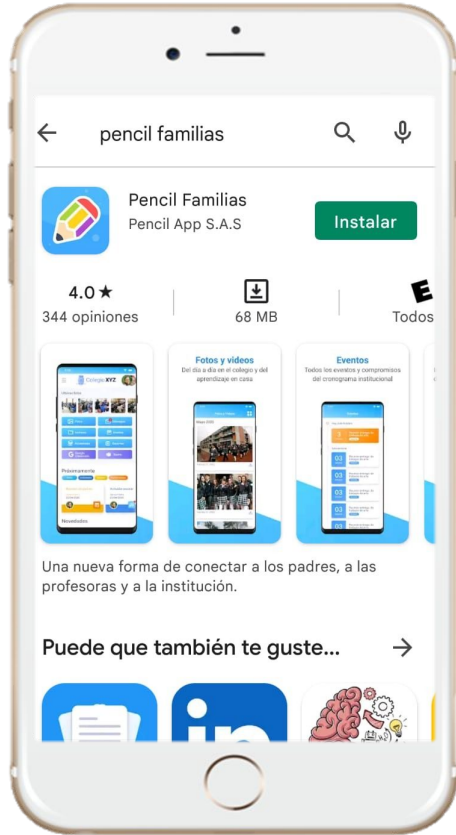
pencil familias

Pencil Familias
Pencil App S.A.S

Instalar

4.0 ★
344 opiniones

68 MB

E
Todos

Colegio XYZ

Fotos y videos
Del día a día en el colegio y del aprendizaje en casa

Eventos
Todos los eventos y compromisos del cronograma institucional

Una nueva forma de conectar a los padres, a las profesoras y a la institución.

Puede que también te guste...